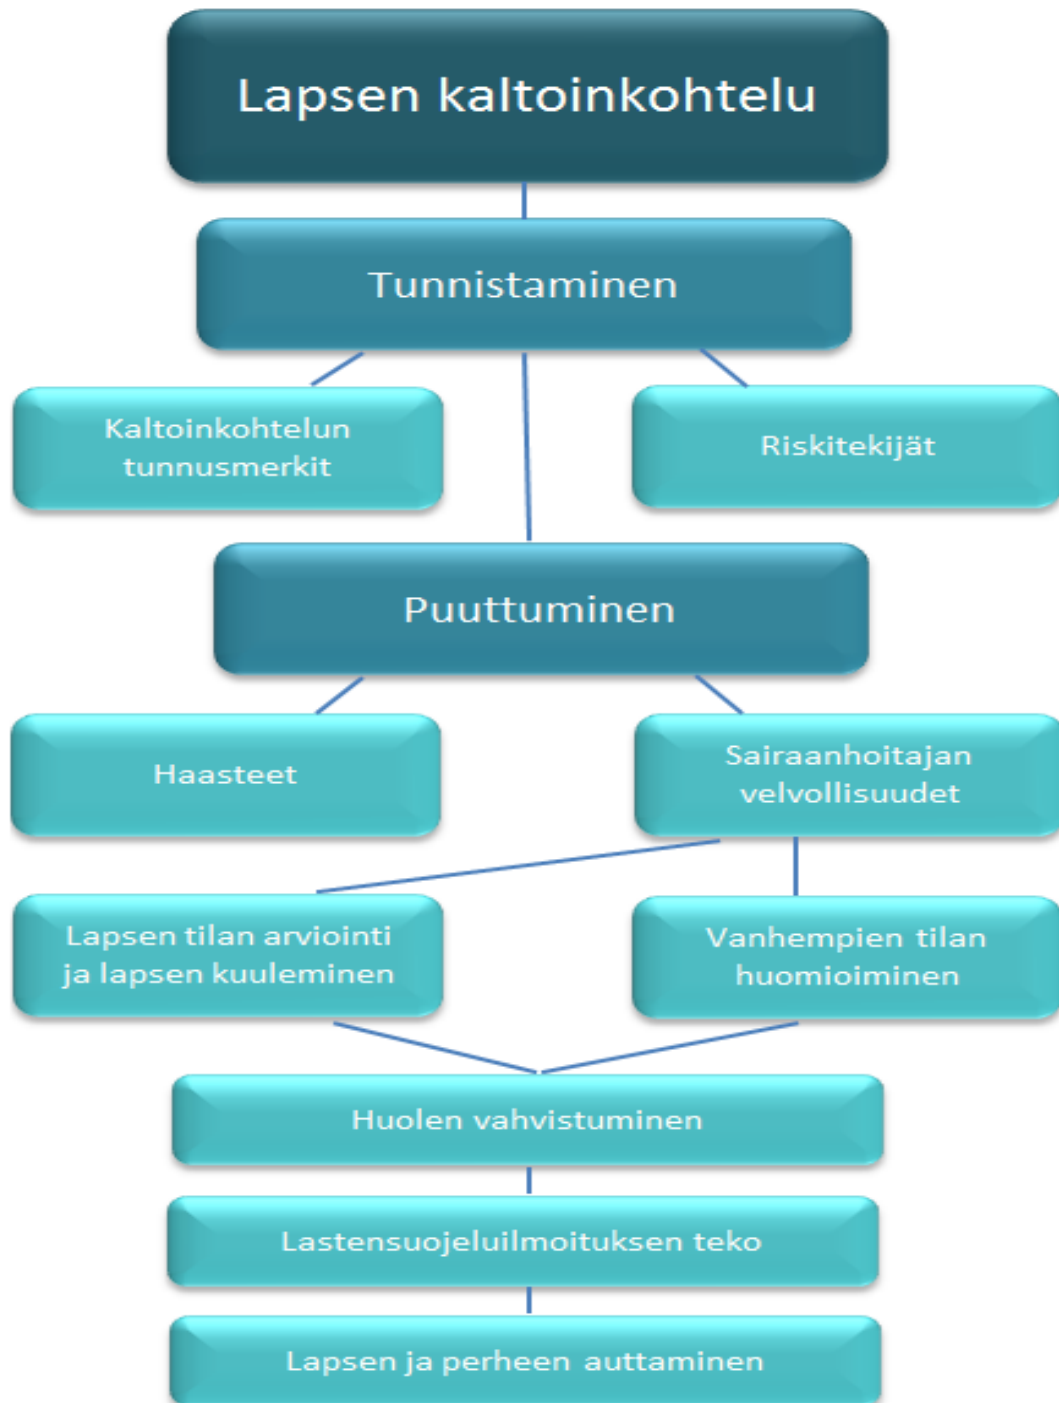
Lapsen kaltoinkohtelu

Tunnistaminen

Kaltoinkohtelun tunnusmerkit

Riskitekijät

Puuttuminen

Haasteet

Sairaanhoitajan velvollisuudet

Lapsen tilan arviointi ja lapsen kuuleminen

Vanhempien tilan huomioiminen

Huolen vahvistuminen

Lastensuojeluilmoituksen teko

Lapsen ja perheen auttaminen